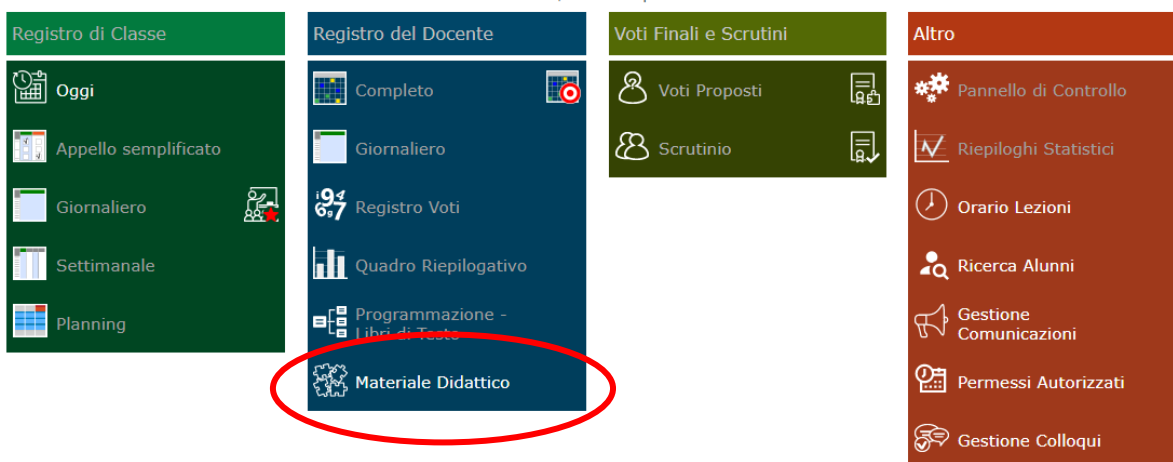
Registro di Classe

Oggi

Appello semplificato

Giornaliero

Settimanale

Planning

Registro del Docente

Completo

Giornaliero

Registro Voti

Quadro Riepilogativo

Programmazione - Libri di Testo

Materiale Didattico

Voti Finali e Scrutini

Voti Proposti

Scrutinio

Altro

Pannello di Controllo

Riepiloghi Statistici

Orario Lezioni

Ricerca Alunni

Gestione Comunicazioni

Permessi Autorizzati

Gestione Colloqui